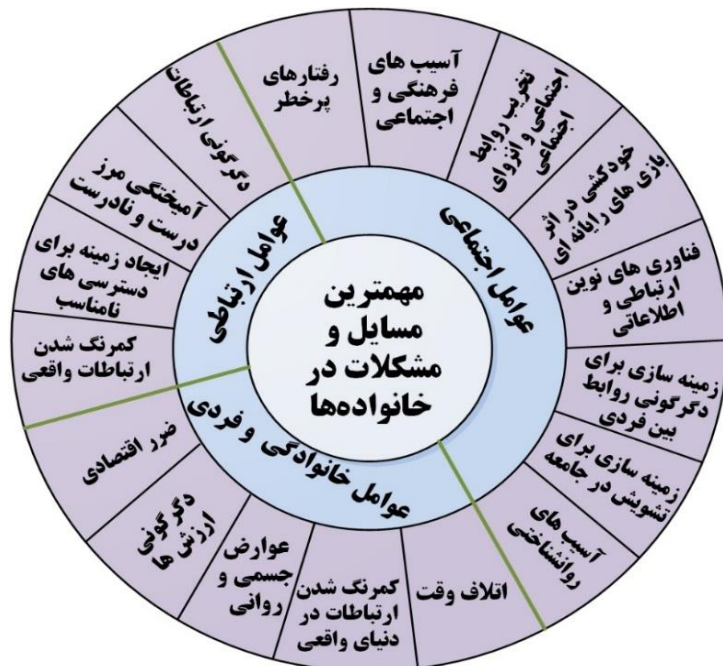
مهمترین مسایل و مشکلات در خانواده‌ها

عوامل اجتماعی

آسیب های فرهنگی و اجتماعی

تخریب روابط اجتماعی و انزوای اجتماعی

خودکشی در اثر بازی های رایانه ای

فناوری های نوین ارتباطی و اطلاعاتی

زمینه سازی برای دگرگونی روابط بین فردی

زمینه سازی برای تشویش در جامعه

عوامل خانوادگی و فردی

آسیب های روانشناختی

اتلاف وقت

کمرنگ شدن ارتباطات در دنیای واقعی

عوارض جسمی و روانی

دگرگونی ارزش ها

ضرر اقتصادی

عوامل ارتباطی

کمرنگ شدن ارتباطات واقعی

ایجاد زمینه برای دسترسی های نامناسب

آمیختگی مرز درست و نادرست

دگرگونی ارتباطات

رفتارهای پرخطر